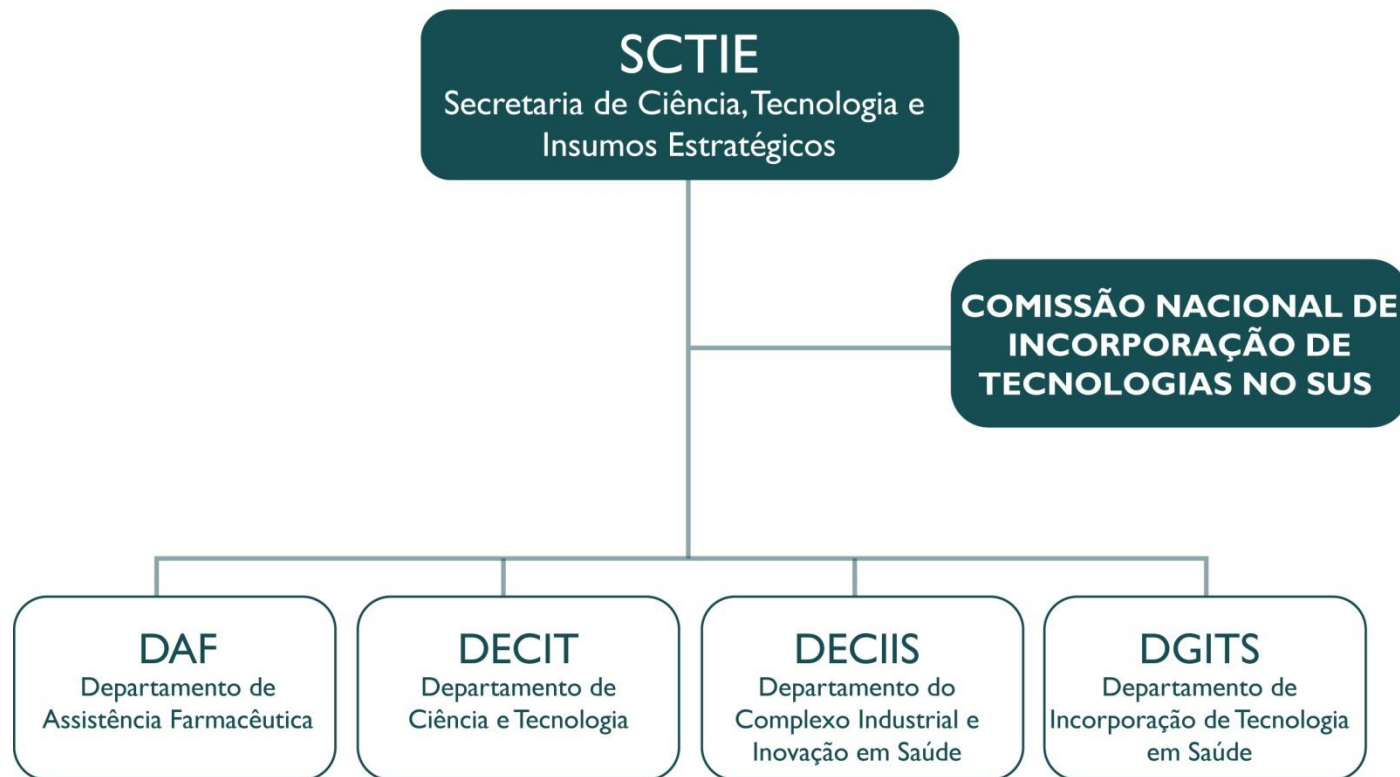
SCTIE
Secretaria de Ciência, Tecnologia e Insumos Estratégicos

COMISSÃO NACIONAL DE INCORPORAÇÃO DE TECNOLOGIAS NO SUS

DAF
Departamento de Assistência Farmacêutica

DECIT
Departamento de Ciência e Tecnologia

DECIIS
Departamento do Complexo Industrial e Inovação em Saúde

DGITS
Departamento de Incorporação de Tecnologia em Saúde